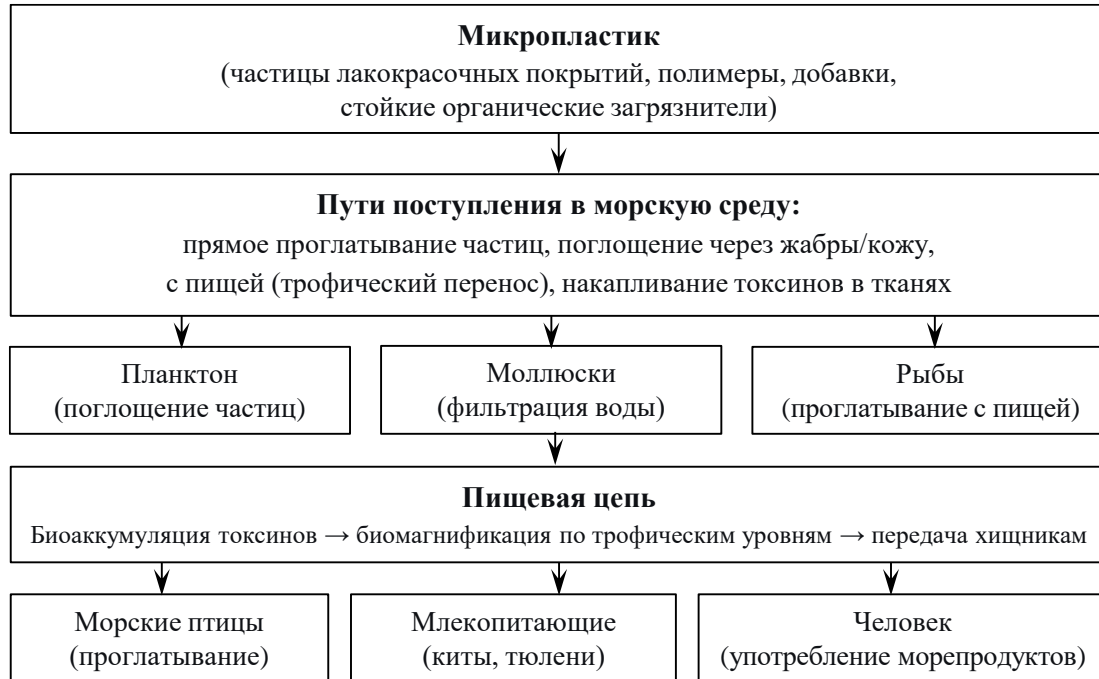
**Микропластик**
(частицы лакокрасочных покрытий, полимеры, добавки, стойкие органические загрязнители)

**Пути поступления в морскую среду:**
прямое проглатывание частиц, поглощение через жабры/кожу, с пищей (трофический перенос), накапливание токсинов в тканях

Планктон
(поглощение частиц)

Моллюски
(фильтрация воды)

Рыбы
(проглатывание с пищей)

**Пищевая цепь**
Биоаккумуляция токсинов → биомагнификация по трофическим уровням → передача хищникам

Морские птицы
(проглатывание)

Млекопитающие
(киты, тюлени)

Человек
(употребление морепродуктов)